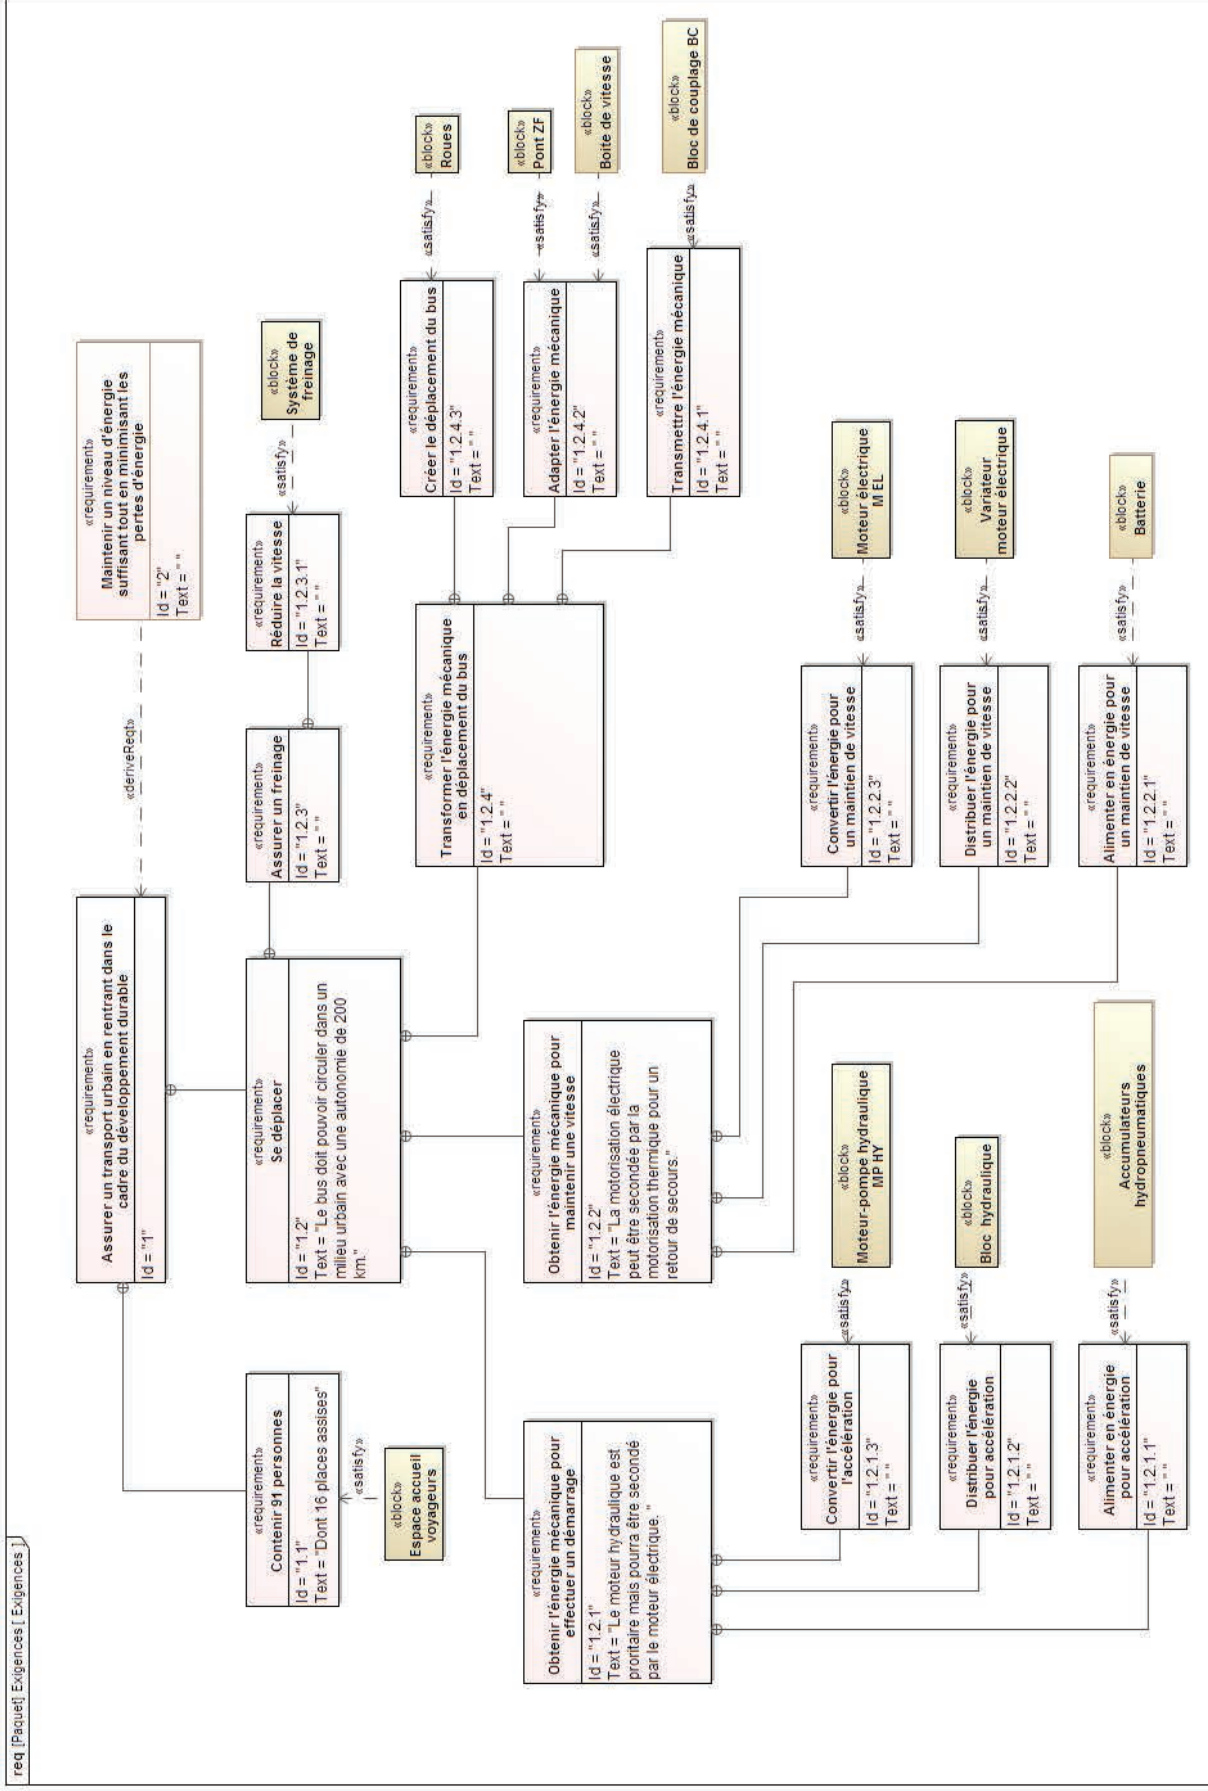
req [Paquet] Exigences [ Exigences ]

«requirement»
Maintenir un niveau d'énergie suffisant tout en minimisant les pertes d'énergie
Id = "2"
Text = " "

«deriveReqt»

«requirement»
Assurer un transport urbain en rentrant dans le cadre du développement durable
Id = "1"

«requirement»
Contenir 91 personnes
Id = "1.1"
Text = "Dont 16 places assises"

«satisfy»

«block»
Espace accueil voyageurs

«requirement»
Se déplacer
Id = "1.2"
Text = "Le bus doit pouvoir circuler dans un milieu urbain avec une autonomie de 200 km."

«requirement»
Assurer un freinage
Id = "1.2.3"
Text = " "

«requirement»
Réduire la vitesse
Id = "1.2.3.1"
Text = " "

«satisfy»

«block»
Système de freinage

«requirement»
Transformer l'énergie mécanique en déplacement du bus
Id = "1.2.4"
Text = " "

«requirement»
Créer le déplacement du bus
Id = "1.2.4.3"
Text = " "

«satisfy»

«block»
Roues

«requirement»
Adapter l'énergie mécanique
Id = "1.2.4.2"
Text = " "

«satisfy»

«block»
Pont ZF

«satisfy»

«block»
Boite de vitesse

«requirement»
Transmettre l'énergie mécanique
Id = "1.2.4.1"
Text = " "

«satisfy»

«block»
Bloc de couplage BC

«requirement»
Obtenir l'énergie mécanique pour effectuer un démarrage
Id = "1.2.1"
Text = "Le moteur hydraulique est prioritaire mais pourra être secondé par le moteur électrique. "

«requirement»
Obtenir l'énergie mécanique pour maintenir une vitesse
Id = "1.2.2"
Text = "La motorisation électrique peut être secondée par la motorisation thermique pour un retour de secours."

«requirement»
Convertir l'énergie pour l'accélération
Id = "1.2.1.3"
Text = " "

«satisfy»

«block»
Moteur-pompe hydraulique MP HY

«requirement»
Distribuer l'énergie pour accélération
Id = "1.2.1.2"
Text = " "

«satisfy»

«block»
Bloc hydraulique

«requirement»
Alimenter en énergie pour accélération
Id = "1.2.1.1"
Text = " "

«satisfy»

«block»
Accumulateurs hydropneumatiques

«requirement»
Convertir l'énergie pour un maintien de vitesse
Id = "1.2.2.3"
Text = " "

«satisfy»

«block»
Moteur électrique M EL

«requirement»
Distribuer l'énergie pour un maintien de vitesse
Id = "1.2.2.2"
Text = " "

«satisfy»

«block»
Variateur moteur électrique

«requirement»
Alimenter en énergie pour un maintien de vitesse
Id = "1.2.2.1"
Text = " "

«satisfy»

«block»
Batterie